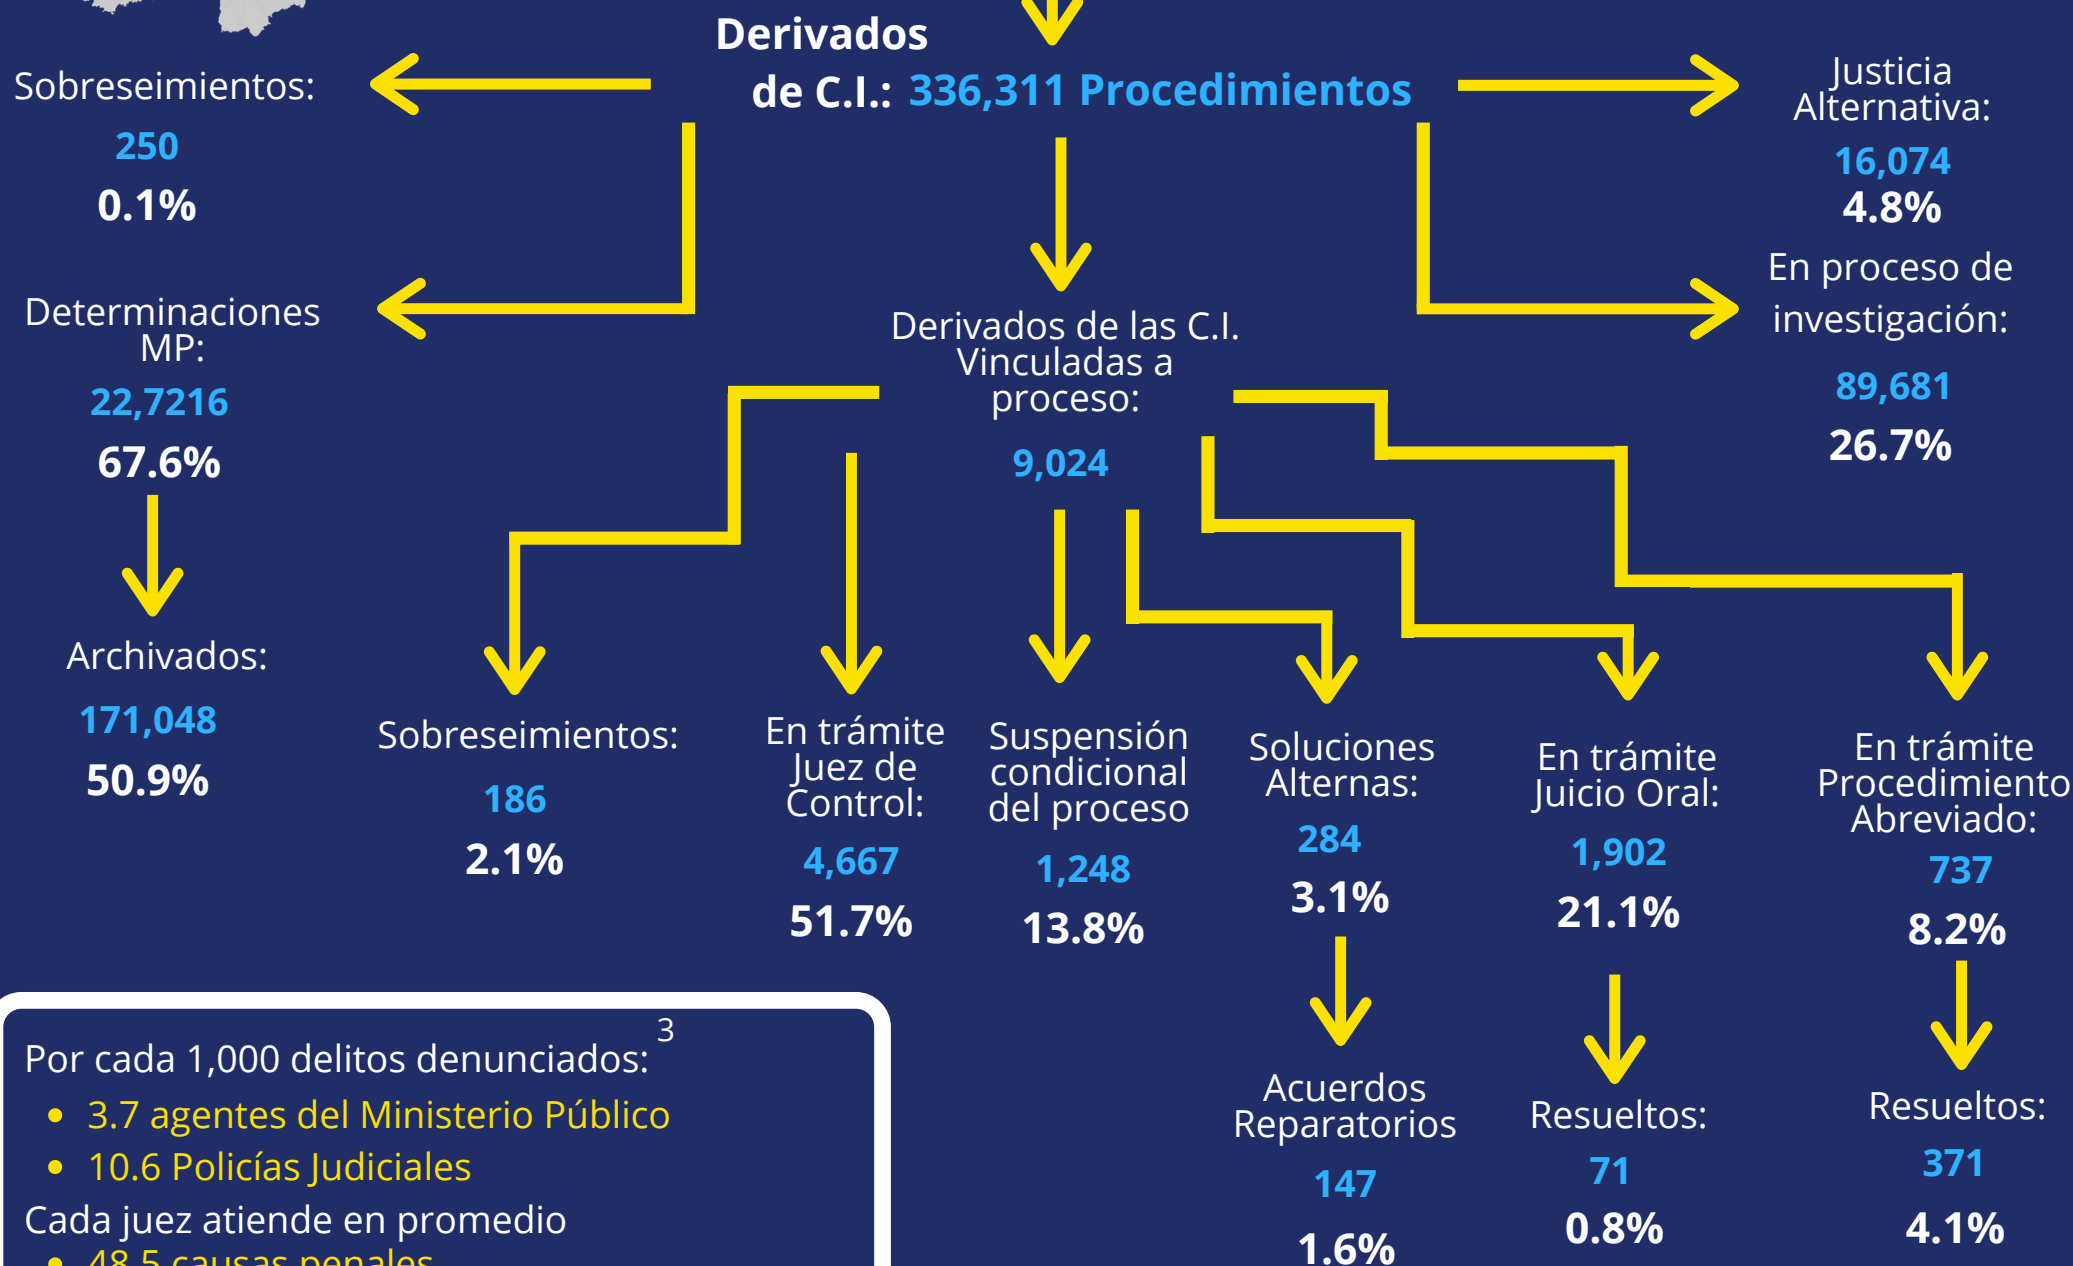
Derivados de C.I.: 336,311 Procedimientos

Sobreseimientos:
250
0.1%

Justicia Alternativa:
16,074
4.8%

En proceso de investigación:
89,681
26.7%

Determinaciones MP:
22,7216
67.6%

Archivados:
171,048
50.9%

Derivados de las C.I. Vinculadas a proceso:
9,024

Sobreseimientos:
186
2.1%

En trámite Juez de Control:
4,667
51.7%

Suspensión condicional del proceso
1,248
13.8%

Soluciones Alternas:
284
3.1%

Acuerdos Reparatorios
147
1.6%

En trámite Juicio Oral:
1,902
21.1%

Resueltos:
71
0.8%

En trámite Procedimiento Abreviado:
737
8.2%

Resueltos:
371
4.1%

Por cada 1,000 delitos denunciados:$^3$
• 3.7 agentes del Ministerio Público
• 10.6 Policías Judiciales
Cada juez atiende en promedio
• 48.5 causas penales